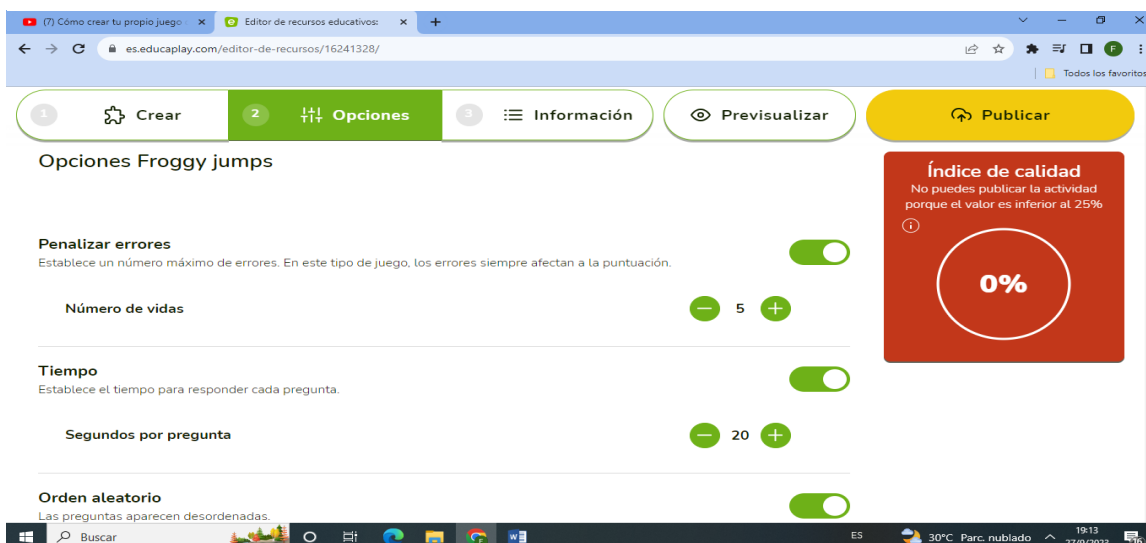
(7) Cómo crear tu propio juego ×
Editor de recursos educativos ×
+
es.educaplay.com/editor-de-recursos/16241328/
Todos los favoritos

1 Crear
2 Opciones
3 Información
Previsualizar
Publicar

Opciones Froggy jumps

Índice de calidad
No puedes publicar la actividad porque el valor es inferior al 25%
0%

Penalizar errores
Establece un número máximo de errores. En este tipo de juego, los errores siempre afectan a la puntuación.

Número de vidas
5

Tiempo
Establece el tiempo para responder cada pregunta.

Segundos por pregunta
20

Orden aleatorio
Las preguntas aparecen desordenadas.

Buscar
ES
30°C Parc. nublado
19:13
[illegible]